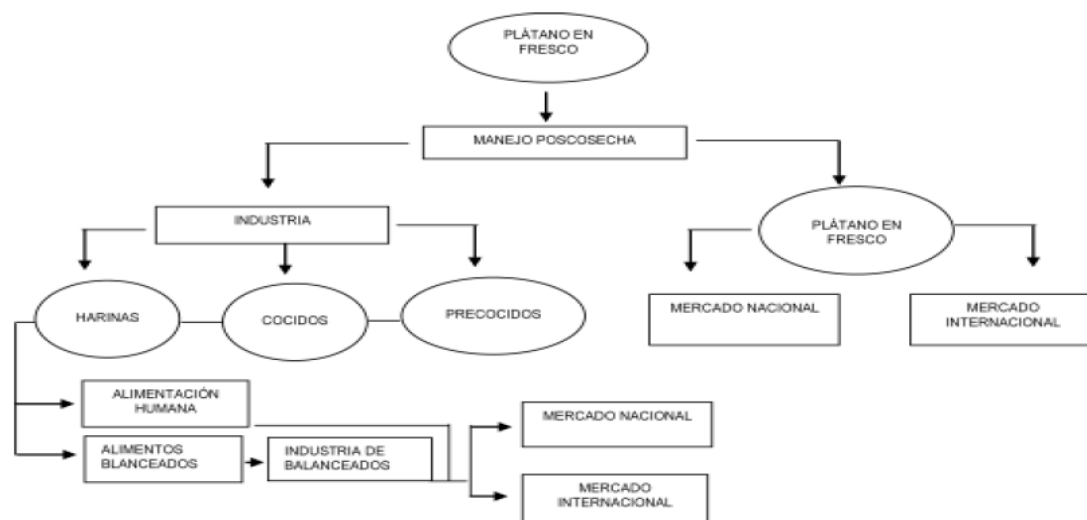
PLÁTANO EN FRESCO

MANEJO POSCOSECHA

INDUSTRIA

PLÁTANO EN FRESCO

HARINAS

COCIDOS

PRECOCIDOS

MERCADO NACIONAL

MERCADO INTERNACIONAL

ALIMENTACIÓN HUMANA

ALIMENTOS BLANCEADOS

INDUSTRIA DE BALANCEADOS

MERCADO NACIONAL

MERCADO INTERNACIONAL